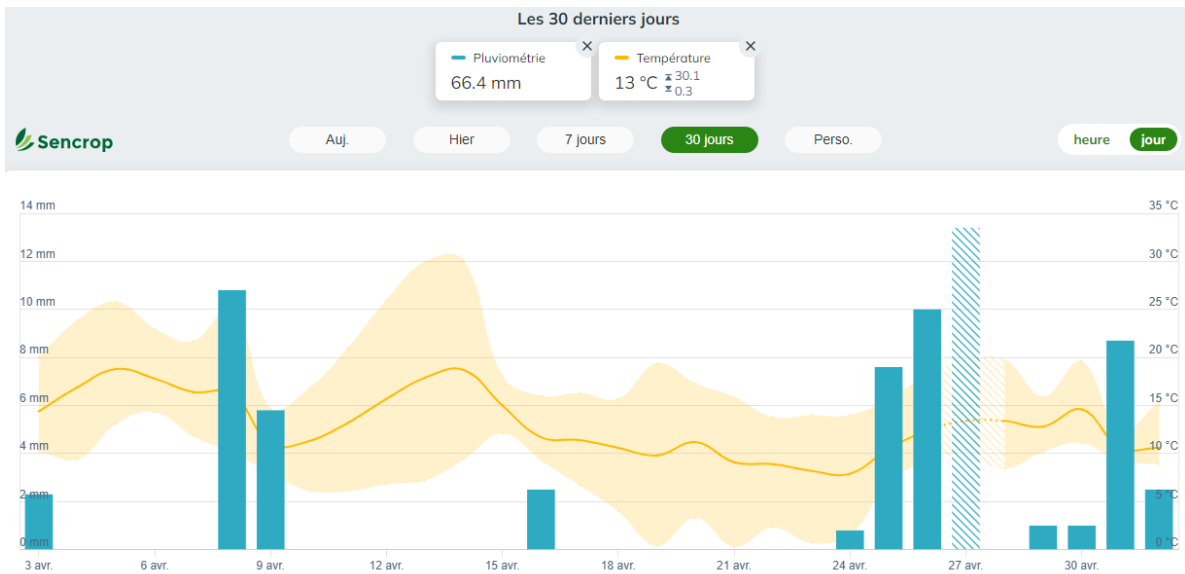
Les 30 derniers jours

Pluviométrie
66.4 mm

Température
13 °C 30.1 0.3

Sencrop

Auj.
Hier
7 jours
30 jours
Perso.

heure
jour

14 mm
12 mm
10 mm
8 mm
6 mm
4 mm
2 mm
0 mm

35 °C
30 °C
25 °C
20 °C
15 °C
10 °C
5 °C
0 °C

3 avr.
6 avr.
9 avr.
12 avr.
15 avr.
18 avr.
21 avr.
24 avr.
27 avr.
30 avr.